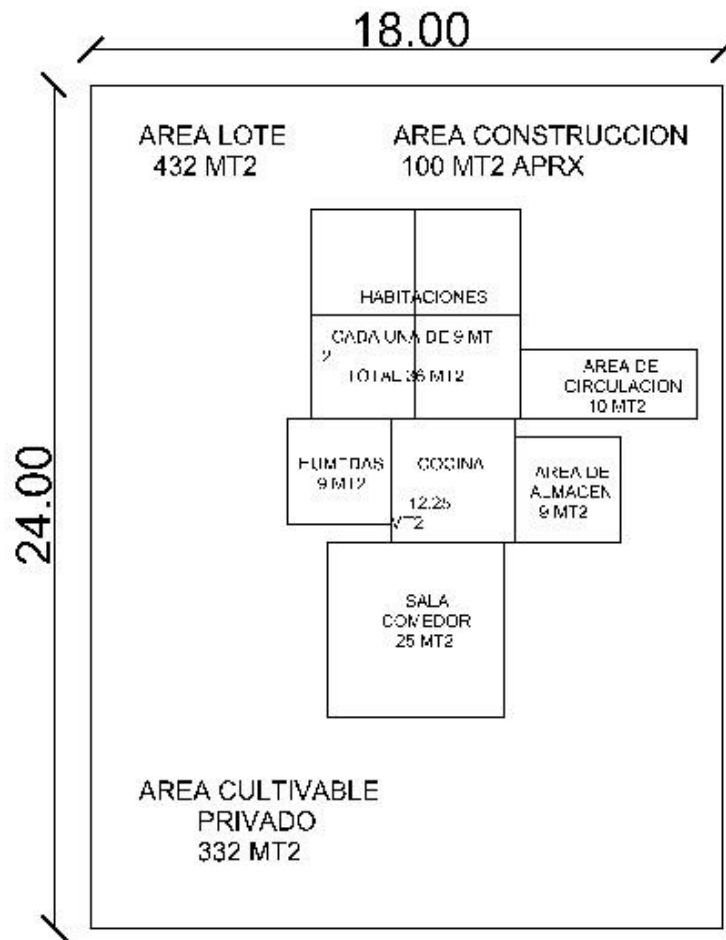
18.00

24.00

AREA LOTE
432 MT2

AREA CONSTRUCCION
100 MT2 APRX

HABITACIONES

CADA UNA DE 9 MT
2
TOTAL 36 MT2

AREA DE
CIRCULACION
10 MT2

FUMTRAS
9 MT2

COCINA

12.25
MT2

AREA DE
ALMACEN
9 MT2

SALA
COMEDOR
25 MT2

AREA CULTIVABLE
PRIVADO
332 MT2